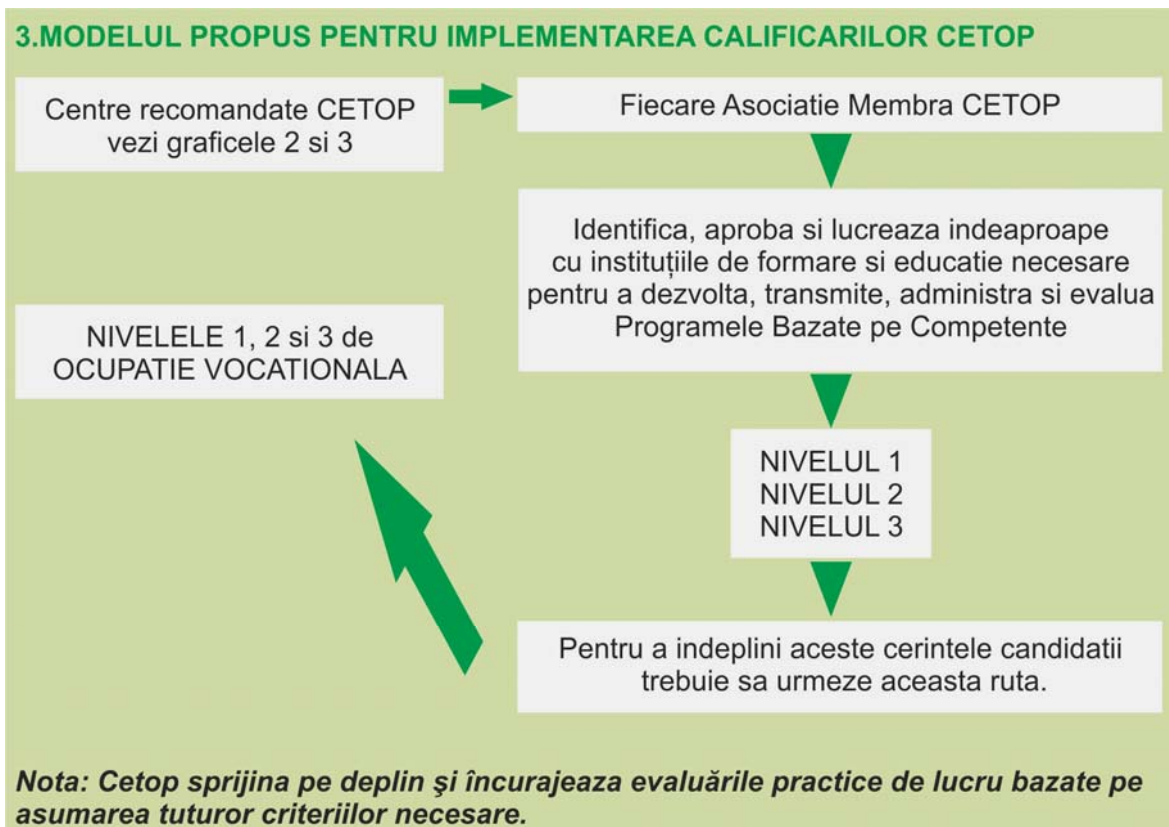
3.MODELUL PROPUS PENTRU IMPLEMENTAREA CALIFICARILOR CETOP

Centre recomandate CETOP vezi graficele 2 si 3

Fiecare Asociatie Membra CETOP

Identifica, aproba si lucreaza indeaproape cu instituțiile de formare si educatie necesare pentru a dezvolta, transmite, administra si evalua Programele Bazate pe Competente

NIVELELE 1, 2 si 3 de OCUPATIE VOCATIONALA

NIVELUL 1
NIVELUL 2
NIVELUL 3

Pentru a indeplini aceste cerintele candidatii trebuie sa urmeze aceasta ruta.

Nota: Cetop sprijina pe deplin şi încurajeaza evaluările practice de lucru bazate pe asumarea tuturor criteriilor necesare.